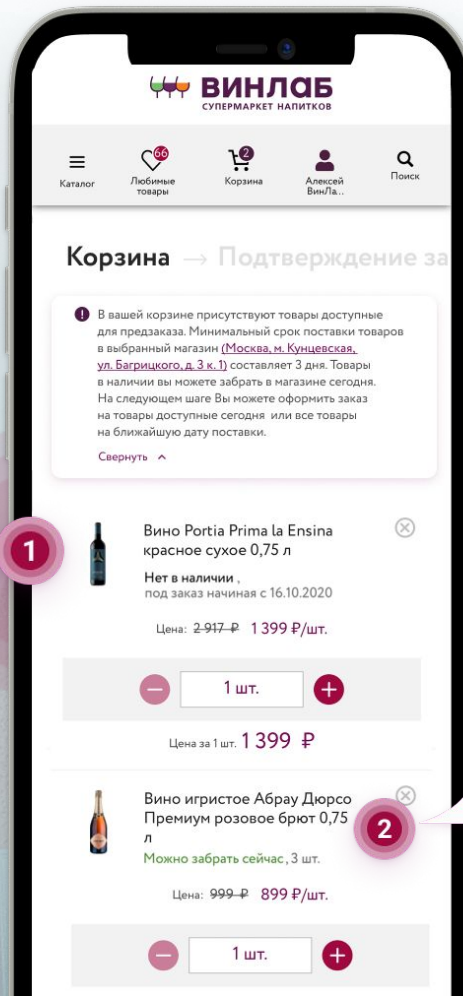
ВИНЛАБ
СУПЕРМАРКЕТ НАПИТКОВ

Каталог
66
Любимые товары
2
Корзина
Алексей ВинЛа..
Поиск

Корзина → Подтверждение за

В вашей корзине присутствуют товары доступные для предзаказа. Минимальный срок поставки товаров в выбранный магазин (Москва, м. Кунцевская, ул. Багрицкого, д. 3 к. 1) составляет 3 дня. Товары в наличии вы можете забрать в магазине сегодня. На следующем шаге Вы можете оформить заказ на товары доступные сегодня или все товары на ближайшую дату поставки.

Свернуть

1

Вино Portia Prima la Ensina красное сухое 0,75 л

Нет в наличии , под заказ начиная с 16.10.2020

Цена: 2 917 ₽ 1 399 ₽/шт.

1 шт.

Цена за 1 шт. 1 399 ₽

Вино игристое Абрау Дюрсо Премиум розовое брют 0,75 л

2

Можно забрать сейчас, 3 шт.

Цена: 999 ₽ 899 ₽/шт.

1 шт.